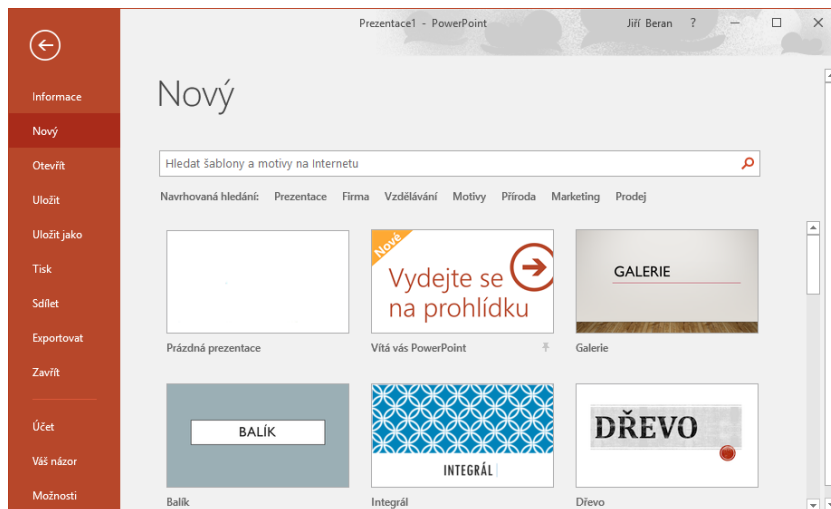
Prezentace1 - PowerPoint

Jiří Beran ? — ☐ ✕

Informace
Nový
Otevřít
Uložit
Uložit jako
Tisk
Sdílet
Exportovat
Zavřít
Účet
Váš názor
Možnosti

Nový

Hledat šablony a motivy na Internetu

Navrhovaná hledání: Prezentace Firma Vzdělávání Motivy Příroda Marketing Prodej

Prázdná prezentace

Nové
Vydejte se na prohlídku
Vítá vás PowerPoint

GALERIE
Galerie

BALÍK
Balík

INTEGRÁL
Integrál

DŘEVO
Dřevo